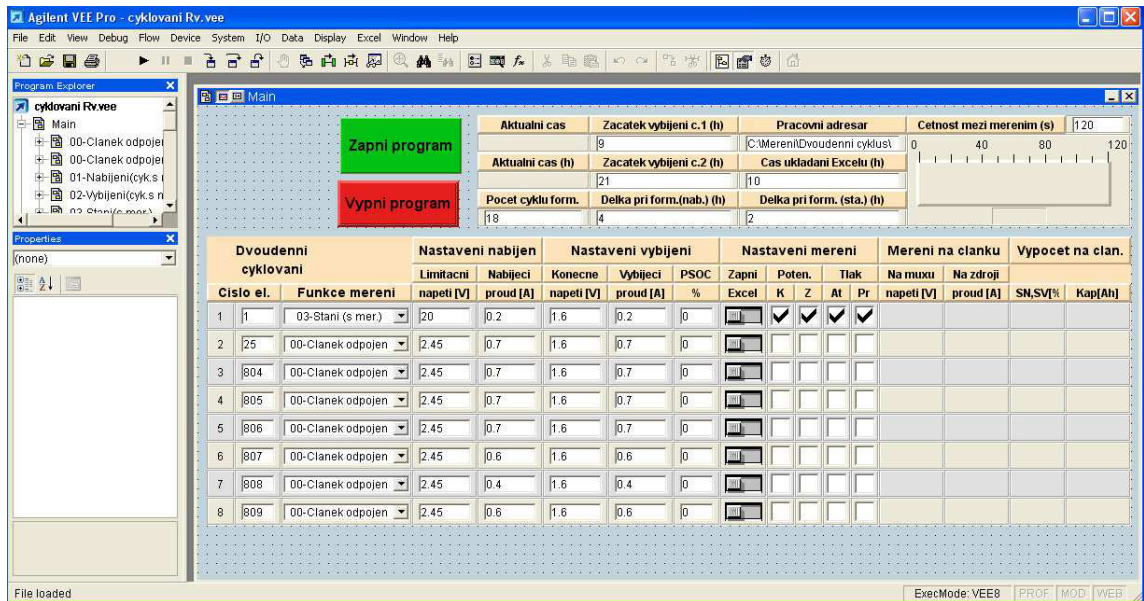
Agilent VEE Pro - cyklovani Rv.vee

File Edit View Debug Flow Device System I/O Data Display Excel Window Help

Program Explorer
cyklovani Rv.vee
Main
00-Clanek odpojen
00-Clanek odpojen
01-Nabijeni(cyk.s n
02-Vybijeni(cyk.s n
03-Stani(s mer.)

Properties
(none)

Main

Zapni program
Vypni program

Aktualni cas
Zacatek vybijeni c.1 (h)
9
Pracovni adresar
C:\Mereni\Dvoudenni cyklus\
Cetnost mezi merenim (s)
120
0 40 80 120
Aktualni cas (h)
Zacatek vybijeni c.2 (h)
21
Cas ukladani Excelu (h)
10
Pocet cyklu form.
18
Delka pri form.(nab.) (h)
4
Delka pri form. (sta.) (h)
2

| Dvoudenni cyklovani | | | Nastaveni nabijen | | Nastaveni vybijeni | | | Nastaveni mereni | | | | | Mereni na clanku | | Vypocet na clan. | |
|---|---|---|---|---|---|---|---|---|---|---|---|---|---|---|---|---|
| | | | Limitacni | Nabijeci | Konecne | Vybijeci | PSOC | Zapni | Poten. | | Tlak | | Na muxu | Na zdroji | | |
| Cislo el. | | Funkce mereni | napeti [V] | proud [A] | napeti [V] | proud [A] | % | Excel | K | Z | At | Pr | napeti [V] | proud [A] | SN,SV[% | Kap[Ah] |
| 1 | 1 | 03-Stani (s mer.) | 20 | 0.2 | 1.6 | 0.2 | 0 | | ✓ | ✓ | ✓ | ✓ | | | | |
| 2 | 25 | 00-Clanek odpojen | 2.45 | 0.7 | 1.6 | 0.7 | 0 | | | | | | | | | |
| 3 | 804 | 00-Clanek odpojen | 2.45 | 0.7 | 1.6 | 0.7 | 0 | | | | | | | | | |
| 4 | 805 | 00-Clanek odpojen | 2.45 | 0.7 | 1.6 | 0.7 | 0 | | | | | | | | | |
| 5 | 806 | 00-Clanek odpojen | 2.45 | 0.7 | 1.6 | 0.7 | 0 | | | | | | | | | |
| 6 | 807 | 00-Clanek odpojen | 2.45 | 0.6 | 1.6 | 0.6 | 0 | | | | | | | | | |
| 7 | 808 | 00-Clanek odpojen | 2.45 | 0.4 | 1.6 | 0.4 | 0 | | | | | | | | | |
| 8 | 809 | 00-Clanek odpojen | 2.45 | 0.6 | 1.6 | 0.6 | 0 | | | | | | | | | |

File loaded
ExecMode: VEE8 PROF MOD WEB